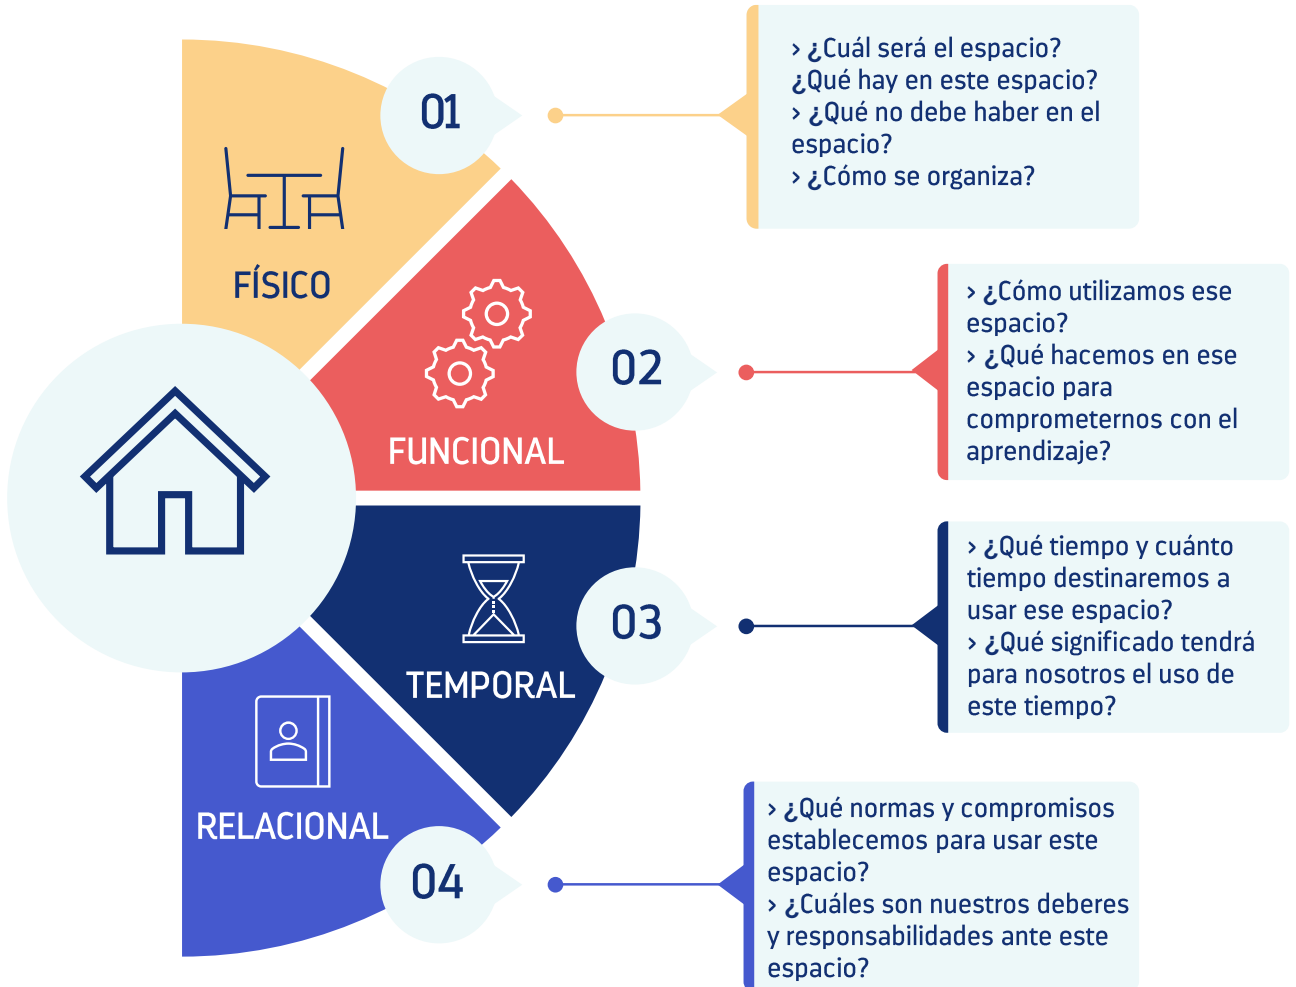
FÍSICO

01

› ¿Cuál será el espacio?
¿Qué hay en este espacio?
› ¿Qué no debe haber en el espacio?
› ¿Cómo se organiza?

FUNCIONAL

02

› ¿Cómo utilizamos ese espacio?
› ¿Qué hacemos en ese espacio para comprometernos con el aprendizaje?

TEMPORAL

03

› ¿Qué tiempo y cuánto tiempo destinaremos a usar ese espacio?
› ¿Qué significado tendrá para nosotros el uso de este tiempo?

RELACIONAL

04

› ¿Qué normas y compromisos establecemos para usar este espacio?
› ¿Cuáles son nuestros deberes y responsabilidades ante este espacio?